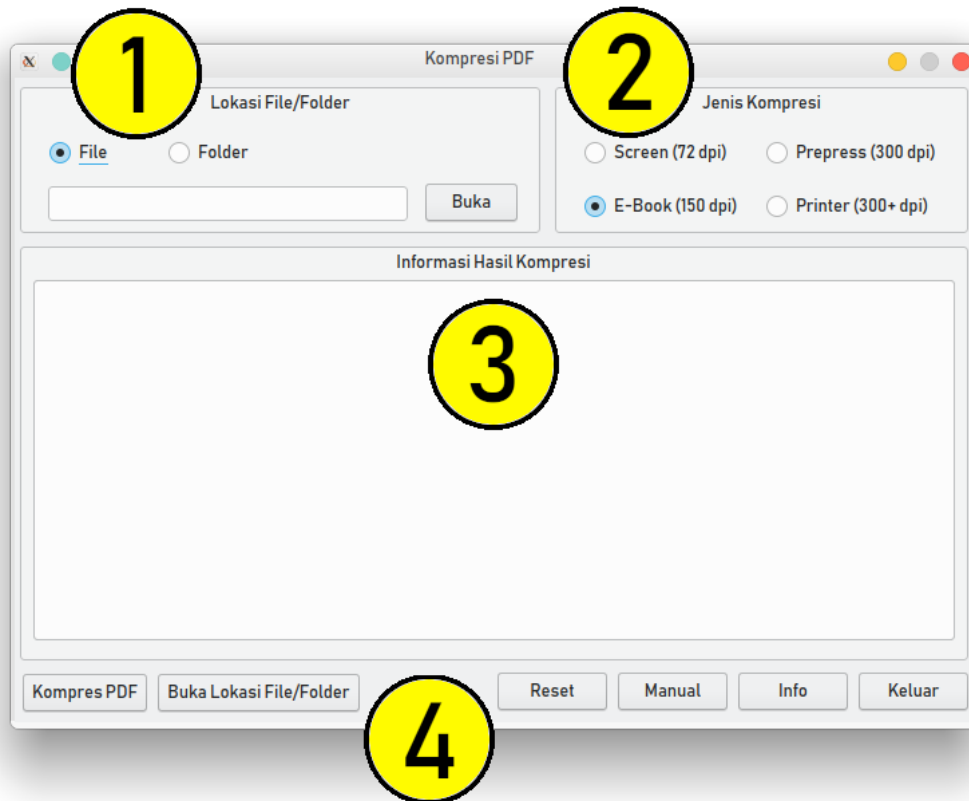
Kompresi PDF

1

Lokasi File/Folder

File Folder

Buka

2

Jenis Kompresi

Screen (72 dpi) Prepress (300 dpi)

E-Book (150 dpi) Printer (300+ dpi)

Informasi Hasil Kompresi

3

Kompres PDF Buka Lokasi File/Folder Reset Manual Info Keluar

4